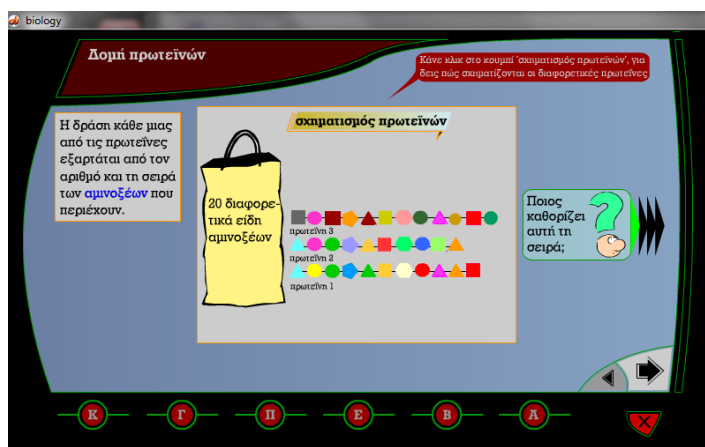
biology

Δομή πρωτεϊνών

Κάνε κλικ στο κουμπί 'σχηματισμός πρωτεϊνών', για δεις πώς σχηματίζονται οι διαφορετικές πρωτεΐνες

Η δράση κάθε μιας από τις πρωτεΐνες εξαρτάται από τον αριθμό και τη σειρά των αμινοξέων που περιέχουν.

σχηματισμός πρωτεϊνών

20 διαφορετικά είδη αμινοξέων

πρωτεΐνη 3

πρωτεΐνη 2

πρωτεΐνη 1

Ποιος καθορίζει αυτή τη σειρά;

Κ Γ Π Ε Β Α